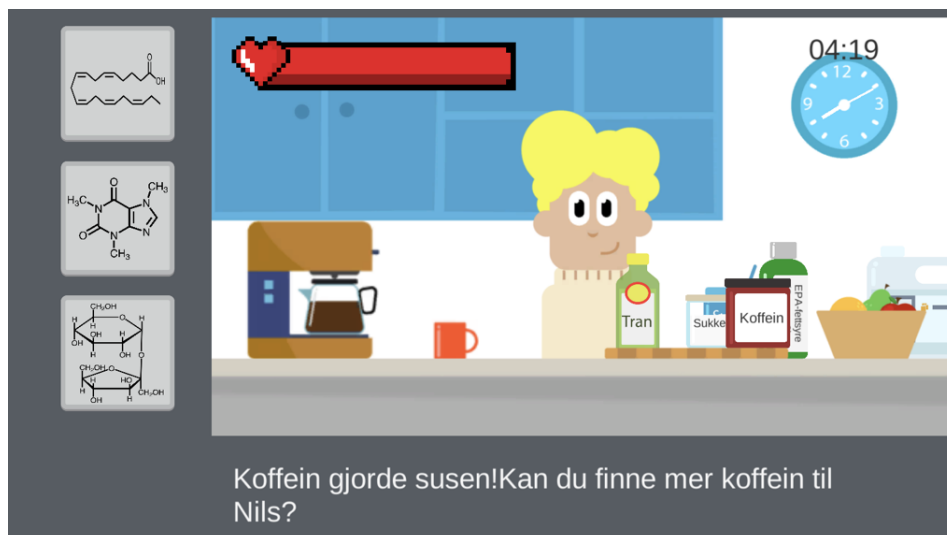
OH

$H_3C$ $CH_3$ N N O O N N $CH_3$

$CH_2OH$ H H OH H OH OH H H OH O $CH_2OH$ H HO H OH H $CH_2OH$ O

04:19

12 3 6 9

Tran

Sukke

Koffein

EPA-fettsyre

Koffein gjorde susen!Kan du finne mer koffein til Nils?